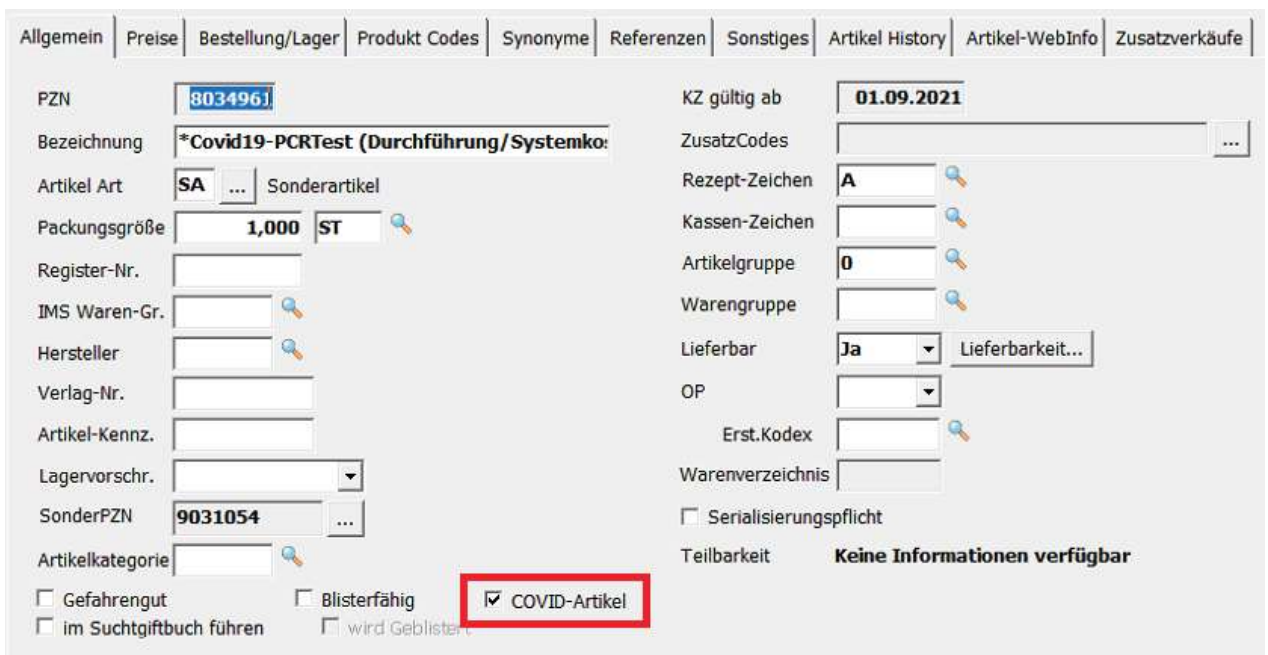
Allgemein | Preise | Bestellung/Lager | Produkt Codes | Synonyme | Referenzen | Sonstiges | Artikel History | Artikel-WebInfo | Zusatzverkäufe

PZN 8034961
Bezeichnung *Covid19-PCRTest (Durchführung/Systemko
Artikel Art SA ... Sonderartikel
Packungsgröße 1,000 ST
Register-Nr.
IMS Waren-Gr.
Hersteller
Verlag-Nr.
Artikel-Kennz.
Lagervorschr.
SonderPZN 9031054 ...
Artikelkategorie
Gefahrengut
im Suchtgiftbuch führen
Blisterfähig
wird Geblistert
COVID-Artikel

KZ gültig ab 01.09.2021
ZusatzCodes ...
Rezept-Zeichen A
Kassen-Zeichen
Artikelgruppe 0
Warengruppe
Lieferbar Ja Lieferbarkeit...
OP
Erst.Kodex
Warenverzeichnis
Serialisierungspflicht
Teilbarkeit Keine Informationen verfügbar